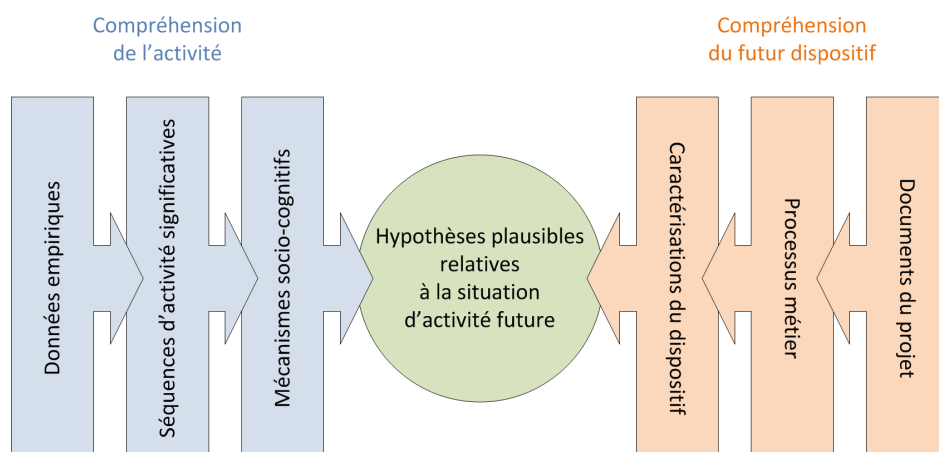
Compréhension de l'activité

Compréhension du futur dispositif

Données empiriques

Séquences d'activité significatives

Mécanismes socio-cognitifs

Hypothèses plausibles relatives à la situation d'activité future

Caractérisations du dispositif

Processus métier

Documents du projet